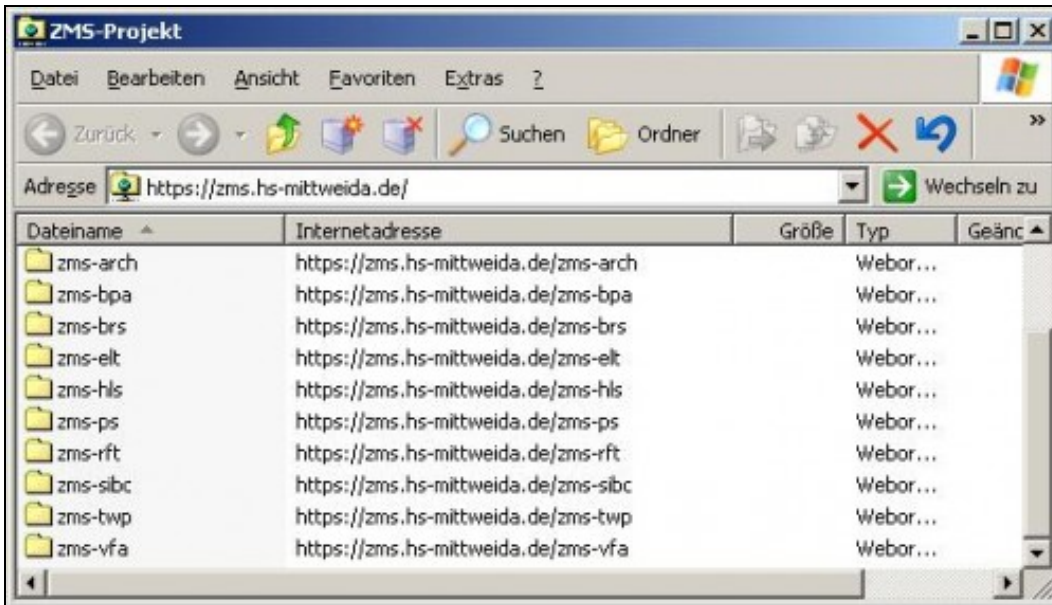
ZMS-Projekt

Datei Bearbeiten Ansicht Favoriten Extras ?

Zurück Suchen Ordner

Adresse https://zms.hs-mittweida.de/ Wechseln zu

| Dateiname | Internetadresse | Größe | Typ | Geänc |
|---|---|---|---|---|
| zms-arch | https://zms.hs-mittweida.de/zms-arch | | Webor... | |
| zms-bpa | https://zms.hs-mittweida.de/zms-bpa | | Webor... | |
| zms-brs | https://zms.hs-mittweida.de/zms-brs | | Webor... | |
| zms-elt | https://zms.hs-mittweida.de/zms-elt | | Webor... | |
| zms-hls | https://zms.hs-mittweida.de/zms-hls | | Webor... | |
| zms-ps | https://zms.hs-mittweida.de/zms-ps | | Webor... | |
| zms-rft | https://zms.hs-mittweida.de/zms-rft | | Webor... | |
| zms-sibc | https://zms.hs-mittweida.de/zms-sibc | | Webor... | |
| zms-twp | https://zms.hs-mittweida.de/zms-twp | | Webor... | |
| zms-vfa | https://zms.hs-mittweida.de/zms-vfa | | Webor... | |